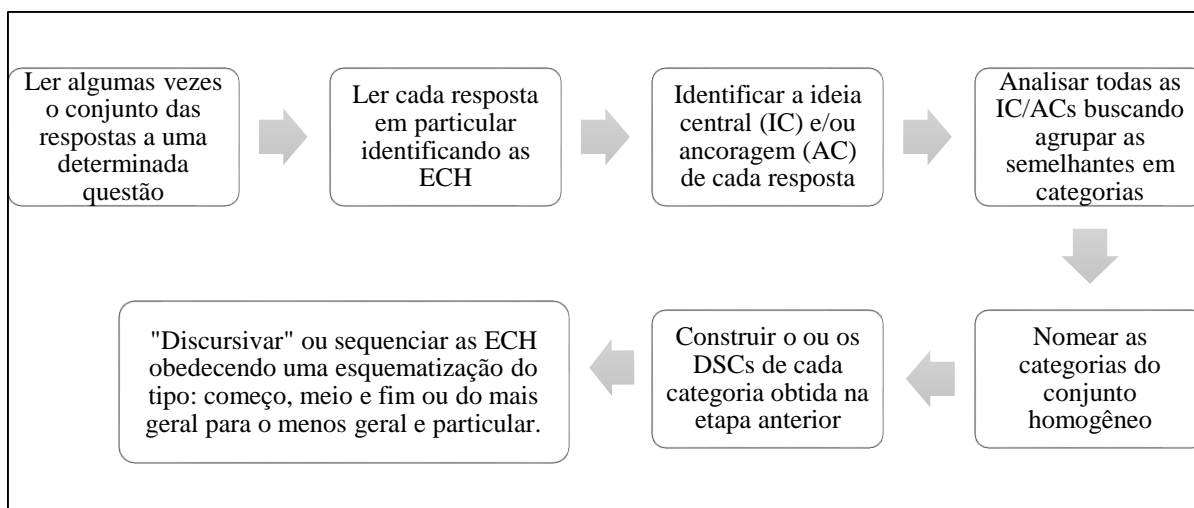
Ler algumas vezes o conjunto das respostas a uma determinada questão

Ler cada resposta em particular identificando as ECH

Identificar a ideia central (IC) e/ou ancoragem (AC) de cada resposta

Analisar todas as IC/ACs buscando agrupar as semelhantes em categorias

Nomear as categorias do conjunto homogêneo

Construir o ou os DSCs de cada categoria obtida na etapa anterior

"Discursivar" ou sequenciar as ECH obedecendo uma esquematização do tipo: começo, meio e fim ou do mais geral para o menos geral e particular.